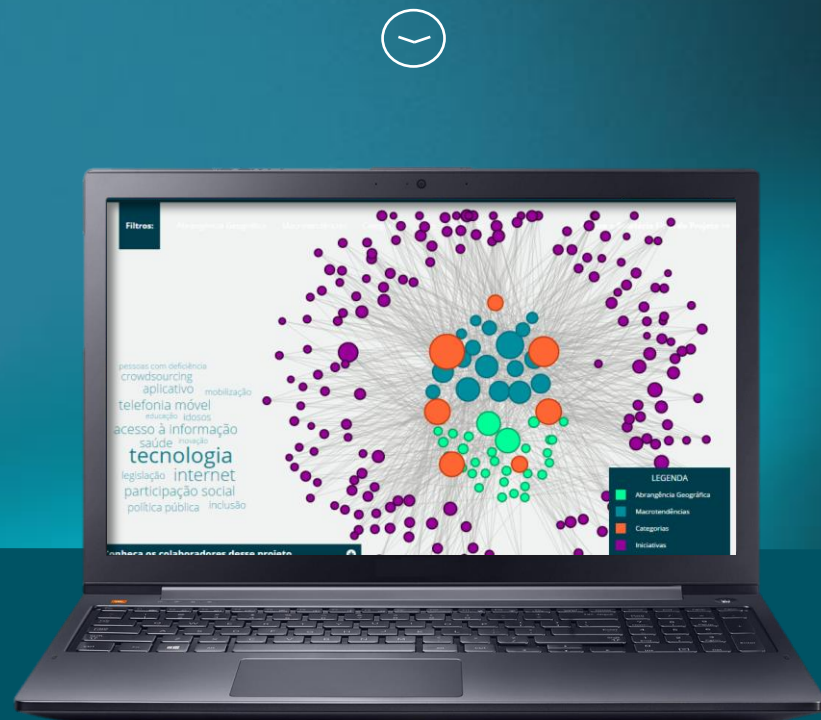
Filtros: Abrangência Geográfica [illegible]

pessoas com deficiência
crowdsourcing
aplicativo mobilização
telefonia móvel
educação idosos
acesso à informação
saúde inovação
tecnologia
legislação internet
participação social
política pública inclusão

LEGENDA
Abrangência Geográfica
Macrotendências
Categorias
Iniciativas

Conheça os colaboradores desse projeto